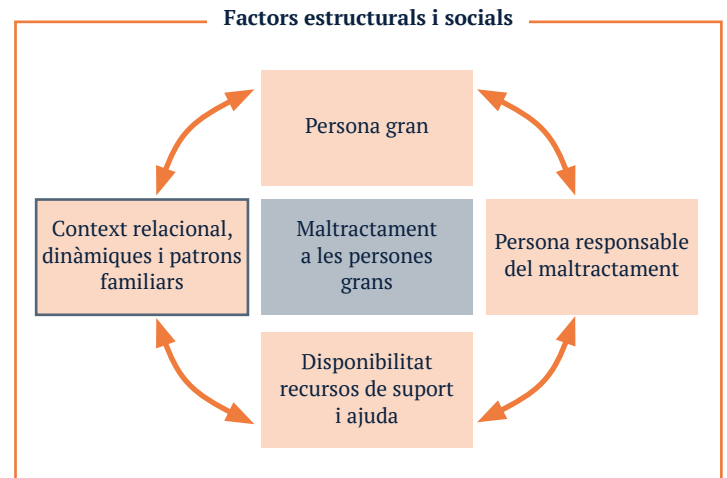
Factors estructurals i socials

Persona gran

Context relacional, dinàmiques i patrons familiars

Maltractament a les persones grans

Persona responsable del maltractament

Disponibilitat recursos de suport i ajuda